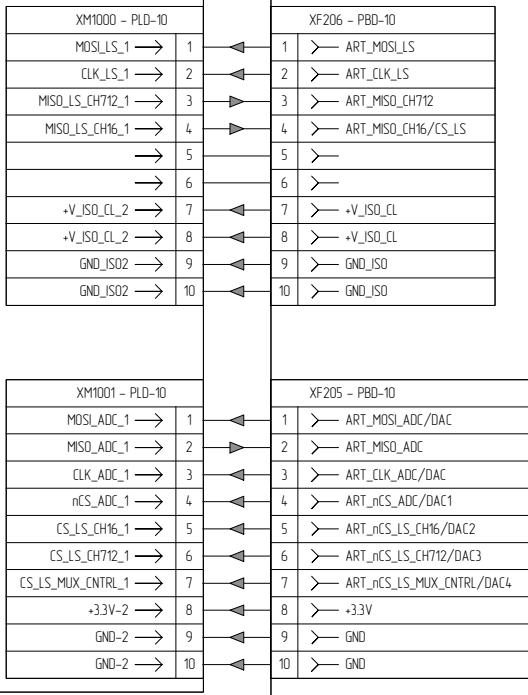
XM1000 – PLD-10

| | |
|---|---|
| MOSI_LS_1 | 1 |
| CLK_LS_1 | 2 |
| MISO_LS_CH712_1 | 3 |
| MISO_LS_CH16_1 | 4 |
| | 5 |
| | 6 |
| +V_ISO_CL_2 | 7 |
| +V_ISO_CL_2 | 8 |
| GND_ISO2 | 9 |
| GND_ISO2 | 10 |

XF206 – PBD-10

| | |
|---|---|
| 1 | ART_MOSI_LS |
| 2 | ART_CLK_LS |
| 3 | ART_MISO_CH712 |
| 4 | ART_MISO_CH16/CS_LS |
| 5 | |
| 6 | |
| 7 | +V_ISO_CL |
| 8 | +V_ISO_CL |
| 9 | GND_ISO |
| 10 | GND_ISO |

XM1001 – PLD-10

| | |
|---|---|
| MOSI_ADC_1 | 1 |
| MISO_ADC_1 | 2 |
| CLK_ADC_1 | 3 |
| nCS_ADC_1 | 4 |
| CS_LS_CH16_1 | 5 |
| CS_LS_CH712_1 | 6 |
| CS_LS_MUX_CNTRL_1 | 7 |
| +3.3V-2 | 8 |
| GND-2 | 9 |
| GND-2 | 10 |

XF205 – PBD-10

| | |
|---|---|
| 1 | ART_MOSI_ADC/DAC |
| 2 | ART_MISO_ADC |
| 3 | ART_CLK_ADC/DAC |
| 4 | ART_nCS_ADC/DAC1 |
| 5 | ART_nCS_LS_CH16/DAC2 |
| 6 | ART_nCS_LS_CH712/DAC3 |
| 7 | ART_nCS_LS_MUX_CNTRL/DAC4 |
| 8 | +3.3V |
| 9 | GND |
| 10 | GND |